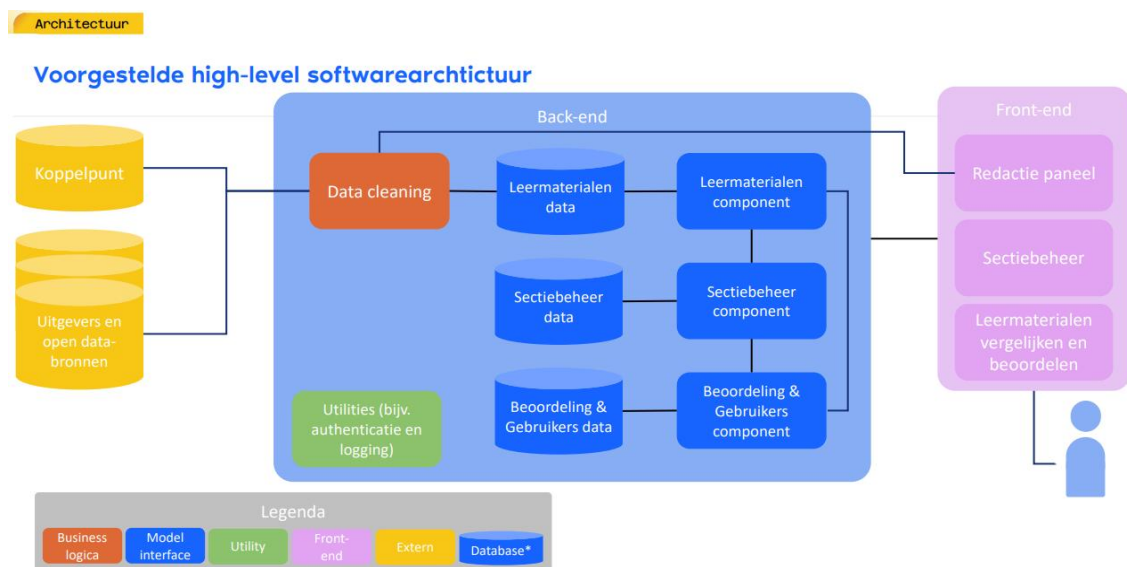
Architectuur

Voorgestelde high-level softwarearchtictuur

Koppelpunt

Uitgevers en open databronnen

Back-end

Data cleaning

Leermaterialen data

Leermaterialen component

Sectiebeheer data

Sectiebeheer component

Beoordeling & Gebruikers data

Beoordeling & Gebruikers component

Utilities (bijv. authenticatie en logging)

Front-end

Redactie paneel

Sectiebeheer

Leermaterialen vergelijken en beoordelen

Legenda

Business logica

Model interface

Utility

Front-end

Extern

Database*